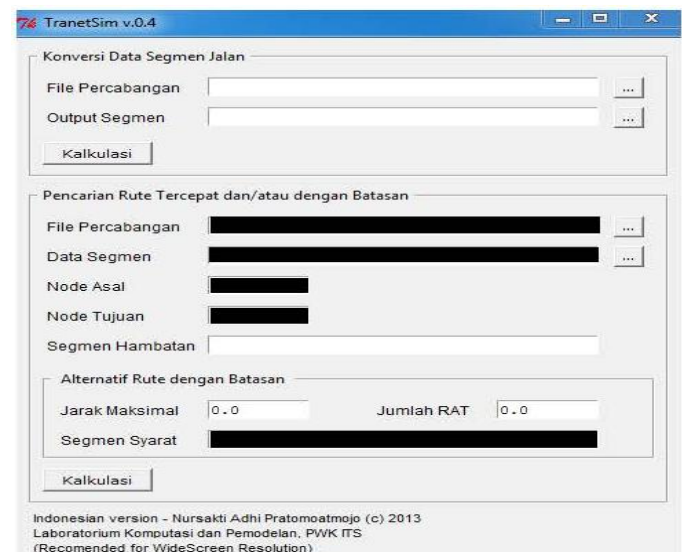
TranetSim v.0.4

Konversi Data Segmen Jalan

File Percabangan ...

Output Segmen ...

Kalkulasi

Pencarian Rute Tercepat dan/atau dengan Batasan

File Percabangan ...

Data Segmen ...

Node Asal

Node Tujuan

Segmen Hambatan

Alternatif Rute dengan Batasan

Jarak Maksimal 0.0 Jumlah RAT 0.0

Segmen Syarat

Kalkulasi

Indonesian version - Nursakti Adhi Pratomoatmojo (c) 2013
Laboratorium Komputasi dan Pemodelan, PWK ITS
(Recomended for WideScreen Resolution)